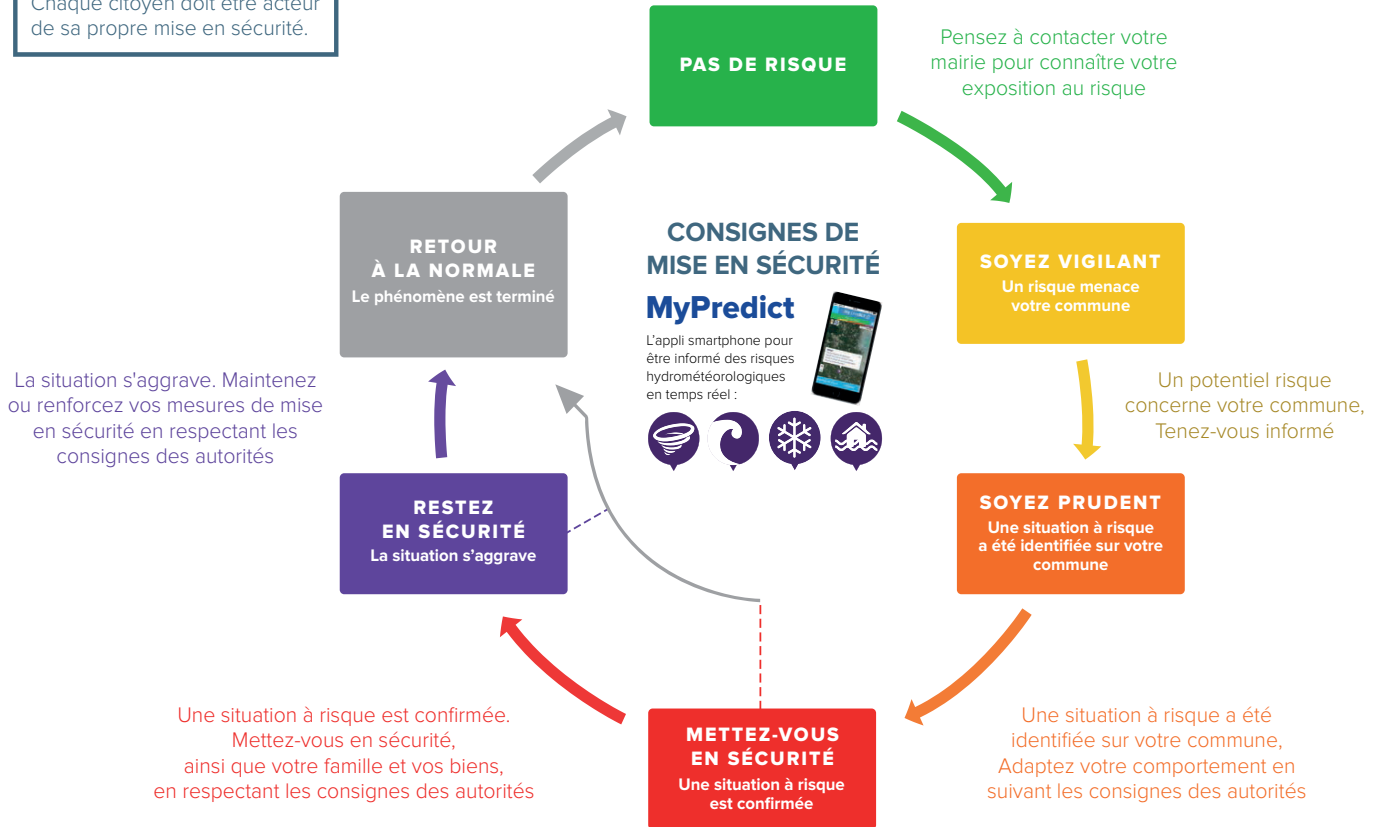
Chaque citoyen doit être acteur de sa propre mise en sécurité.

PAS DE RISQUE

Pensez à contacter votre mairie pour connaître votre exposition au risque

RETOUR À LA NORMALE
Le phénomène est terminé

CONSIGNES DE MISE EN SÉCURITÉ

MyPredict
L'appli smartphone pour être informé des risques hydrométéorologiques en temps réel :

SOYEZ VIGILANT
Un risque menace votre commune

Un potentiel risque concerne votre commune, Tenez-vous informé

La situation s'aggrave. Maintenez ou renforcez vos mesures de mise en sécurité en respectant les consignes des autorités

RESTEZ EN SÉCURITÉ
La situation s'aggrave

SOYEZ PRUDENT
Une situation à risque a été identifiée sur votre commune

Une situation à risque est confirmée. Mettez-vous en sécurité, ainsi que votre famille et vos biens, en respectant les consignes des autorités

METTEZ-VOUS EN SÉCURITÉ
Une situation à risque est confirmée

Une situation à risque a été identifiée sur votre commune, Adaptez votre comportement en suivant les consignes des autorités